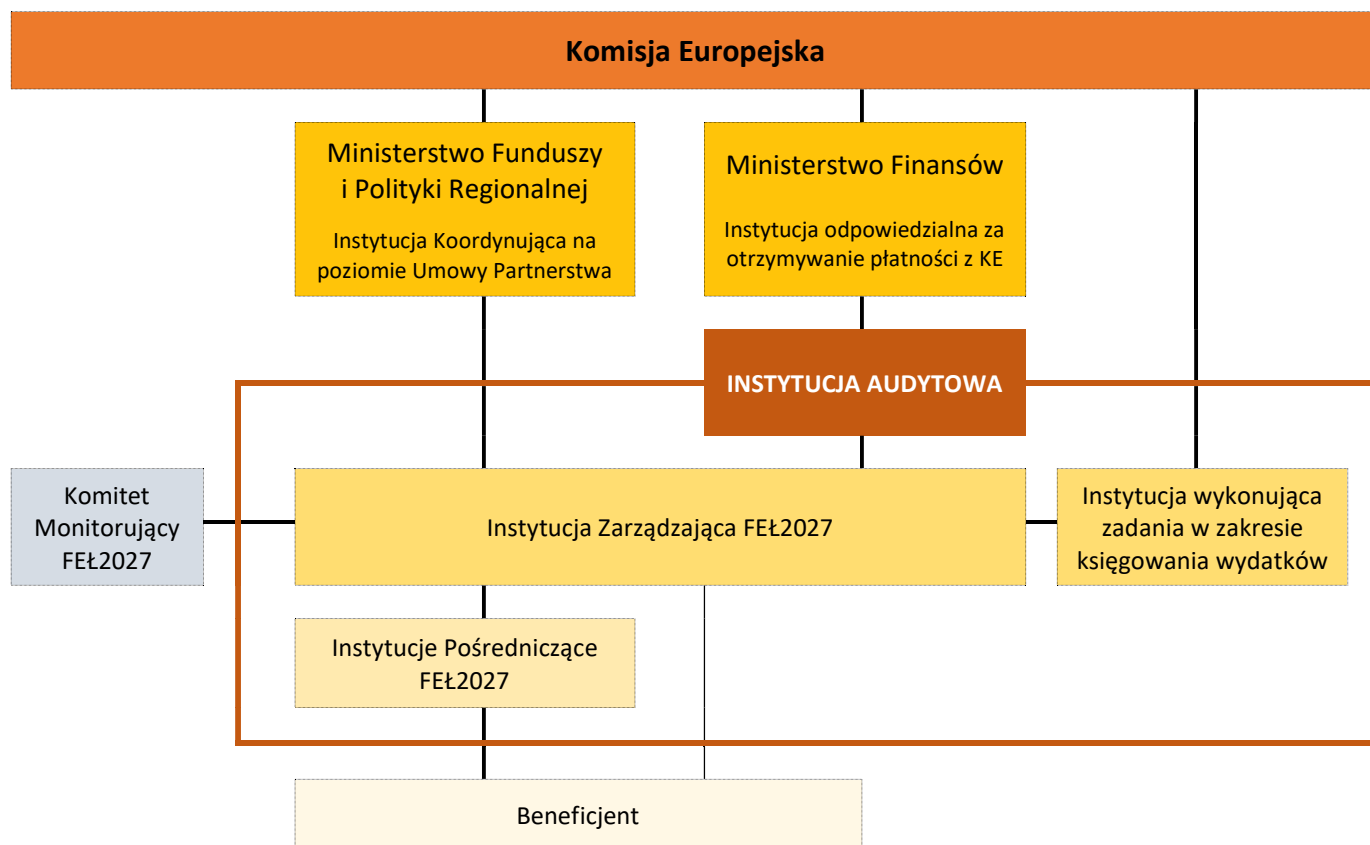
Komisja Europejska

Ministerstwo Funduszy i Polityki Regionalnej

Instytucja Koordynująca na poziomie Umowy Partnerstwa

Ministerstwo Finansów

Instytucja odpowiedzialna za otrzymywanie płatności z KE

INSTYTUCJA AUDYTOWA

Komitet Monitorujący FEŁ2027

Instytucja Zarządzająca FEŁ2027

Instytucja wykonująca zadania w zakresie księgowania wydatków

Instytucje Pośredniczące FEŁ2027

Beneficjent